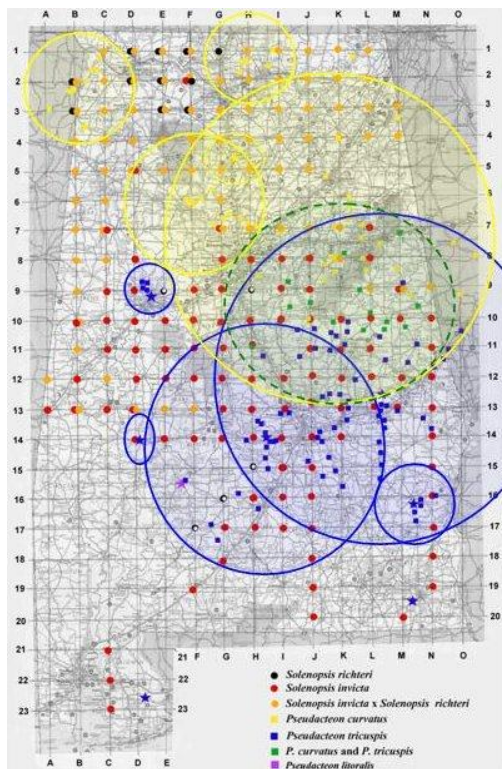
A B C D E F G H I J K L M N O

1 2 3 4 5 6 7 8 9 10 11 12 13 14 15 16 17 18 19 20

1 2 3 4 5 6 7 8 9 10 11 12 13 14 15 16 17 18 19 20

21 22 23

21 22 23

A B C D E

21 F G H I J K L M N O

Solenopsis richteri
Solenopsis invicta
Solenopsis invicta x Solenopsis richteri
Pseudacteon curvatus
Pseudacteon tricuspis
P. curvatus and P. tricuspis
Pseudacteon litoralis